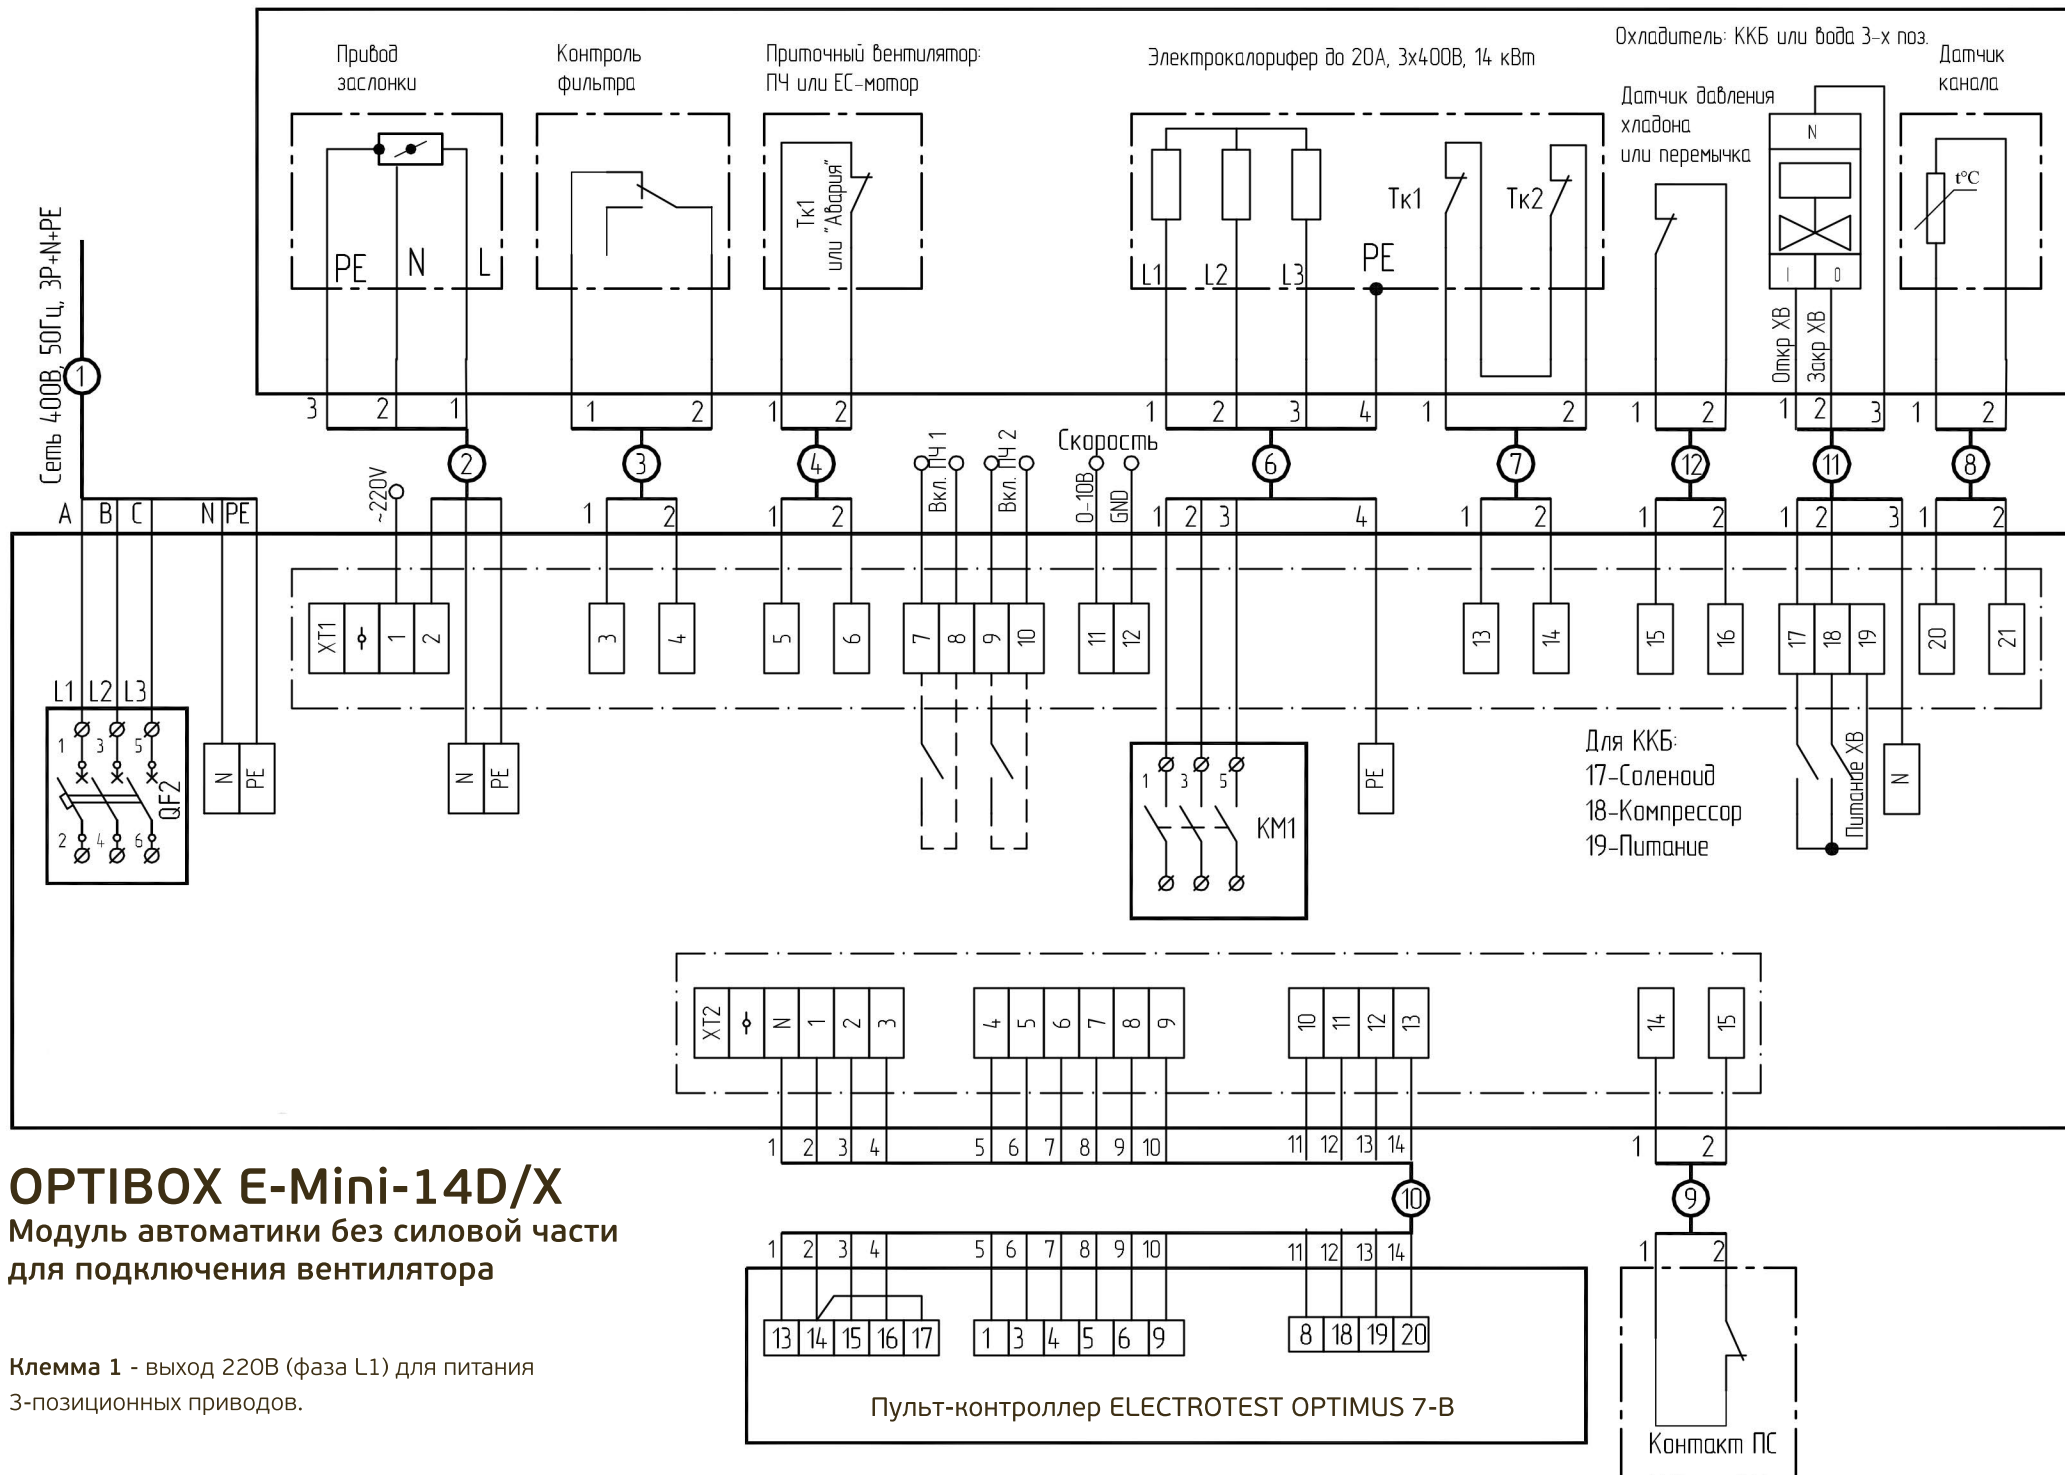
Привод заслонки

Контроль фильтра

Приточный вентилятор: ПЧ или ЕС-мотор

Электрокалорифер до 20А, 3х400В, 14 кВт

Охладитель: ККБ или вода 3-х поз.

Датчик давления хладона или перемычка

Датчик канала

PE N L

Тк1 или "Авария"

L1 L2 L3 PE

Тк1 Тк2

N

I 0

t°C

Откр ХВ Закр ХВ

Сеть 400В, 50Гц, 3P+N+PE

1

3 2 1 1 2 1 2 1 2 3 4 1 2 1 2 1 2 3 1 2

2 3 4 6 7 12 11 8

~220V

Вкл. ПЧ 1 Вкл. ПЧ 2

Скорость

0-10В GND

A B C N PE

1 2 1 2 1 2 3 4 1 2 1 2 1 2 3 1 2

XT1 1 2 3 4 5 6 7 8 9 10 11 12 13 14 15 16 17 18 19 20 21

L1 L2 L3

1 3 5

2 4 6

QF2

N PE N PE

1 3 5

KM1

PE

Для ККБ:
17-Соленоид
18-Компрессор
19-Питание

Питание ХВ

N

XT2 N 1 2 3 4 5 6 7 8 9 10 11 12 13 14 15

1 2 3 4 5 6 7 8 9 10 11 12 13 14 1 2

10 9

1 2 3 4 5 6 7 8 9 10 11 12 13 14 1 2

13 14 15 16 17 1 3 4 5 6 9 8 18 19 20

Пульт-контроллер ELECTROTEST OPTIMUS 7-B

Контакт ПС

OPTIBOX E-Mini-14D/X
Модуль автоматики без силовой части для подключения вентилятора

Клемма 1 - выход 220В (фаза L1) для питания 3-позиционных приводов.